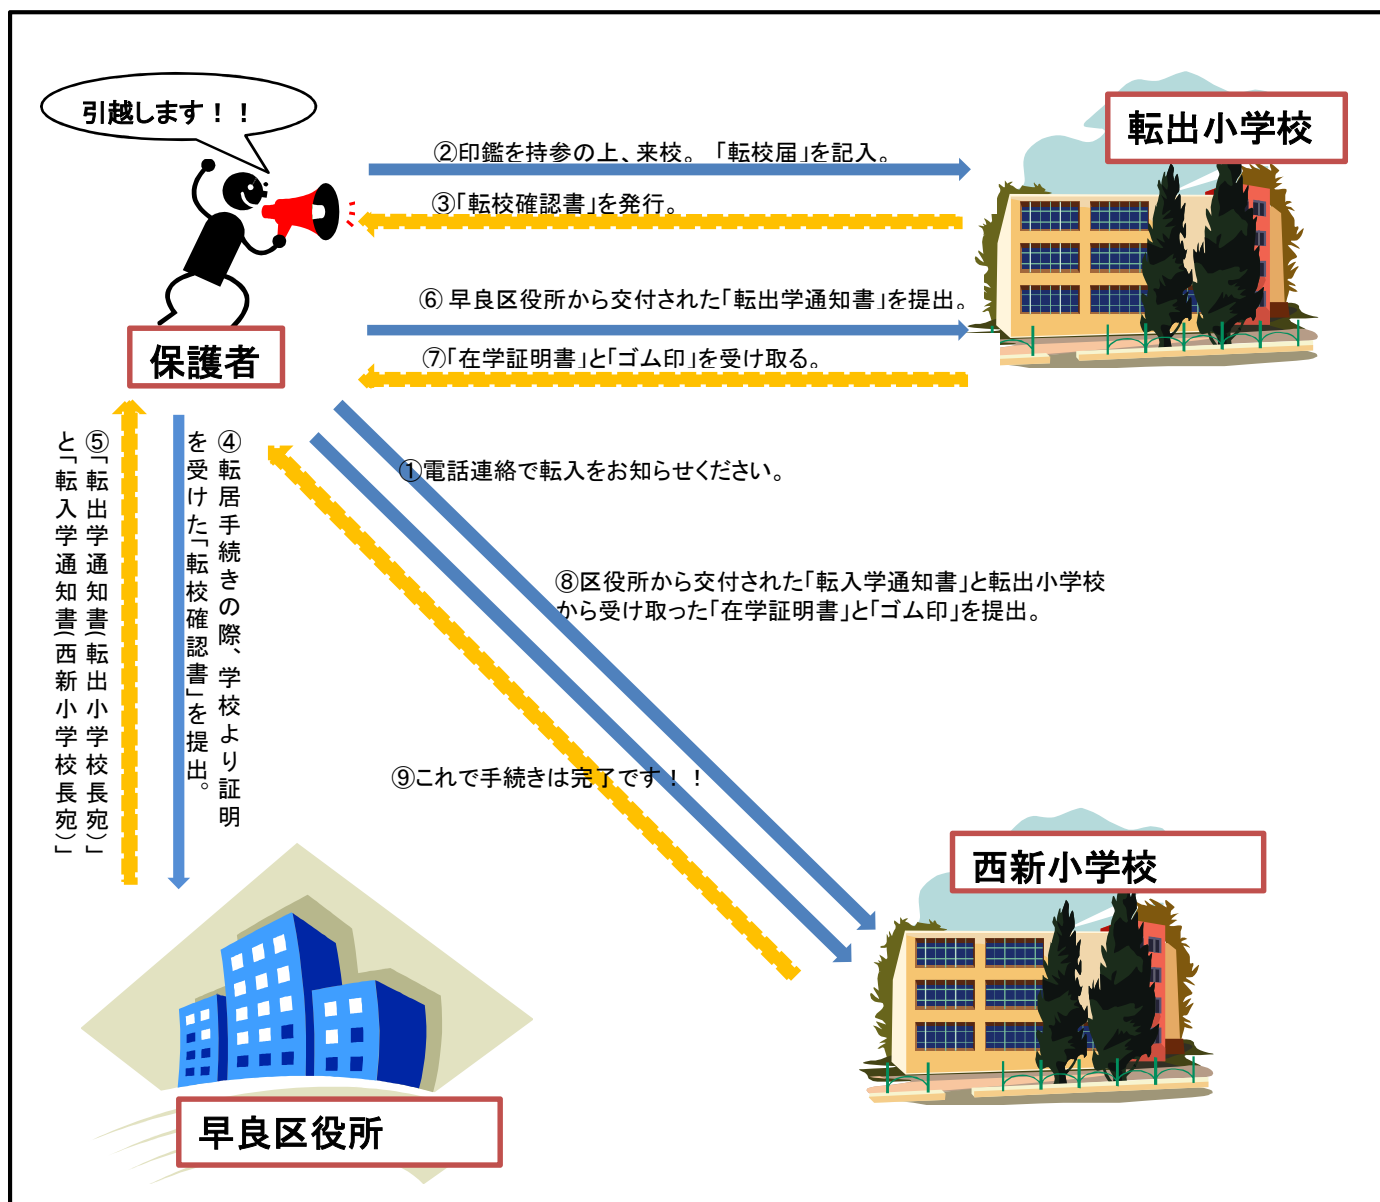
引越します！！

転出小学校

②印鑑を持参の上、来校。「転校届」を記入。

③「転校確認書」を発行。

⑥ 早良区役所から交付された「転出学通知書」を提出。

⑦「在学証明書」と「ゴム印」を受け取る。

保護者

④転居手続きの際、学校より証明を受けた「転校確認書」を提出。

⑤「転出学通知書(転出小学校長宛)」と「転入学通知書(西新小学校長宛)」

①電話連絡で転入をお知らせください。

⑧区役所から交付された「転入学通知書」と転出小学校から受け取った「在学証明書」と「ゴム印」を提出。

⑨これで手続きは完了です！！

西新小学校

早良区役所